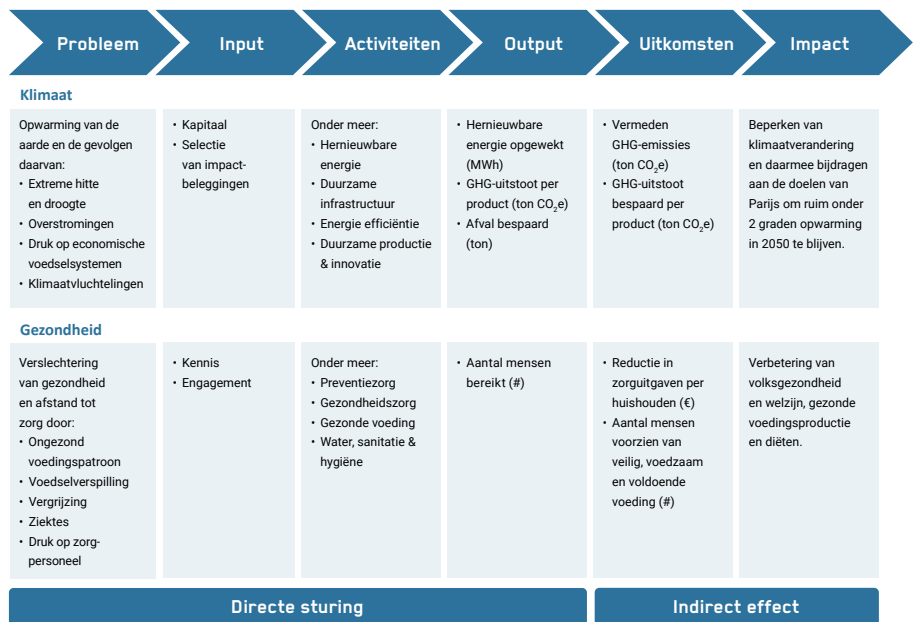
| Probleem | Input | Activiteiten | Output | Uitkomsten | Impact |
|---|---|---|---|---|---|
| **Klimaat** | | | | | |
| Opwarming van de aarde en de gevolgen daarvan: • Extreme hitte en droogte • Overstromingen • Druk op economische voedselsystemen • Klimaatvluchtelingen | • Kapitaal • Selectie van impact-beleggingen | Onder meer: • Hernieuwbare energie • Duurzame infrastructuur • Energie efficiëntie • Duurzame productie & innovatie | • Hernieuwbare energie opgewekt (MWh) • GHG-uitstoot per product (ton $CO_2$e) • Afval bespaard (ton) | • Vermeden GHG-emissies (ton $CO_2$e) • GHG-uitstoot bespaard per product (ton $CO_2$e) | Beperken van klimaatverandering en daarmee bijdragen aan de doelen van Parijs om ruim onder 2 graden opwarming in 2050 te blijven. |
| **Gezondheid** | | | | | |
| Verslechtering van gezondheid en afstand tot zorg door: • Ongezond voedingspatroon • Voedselverspilling • Vergrijzing • Ziektes • Druk op zorg-personeel | • Kennis • Engagement | Onder meer: • Preventiezorg • Gezondheidszorg • Gezonde voeding • Water, sanitatie & hygiëne | • Aantal mensen bereikt (#) | • Reductie in zorguitgaven per huishouden (€) • Aantal mensen voorzien van veilig, voedzaam en voldoende voeding (#) | Verbetering van volksgezondheid en welzijn, gezonde voedingsproductie en diëten. |

Directe sturing

Indirect effect